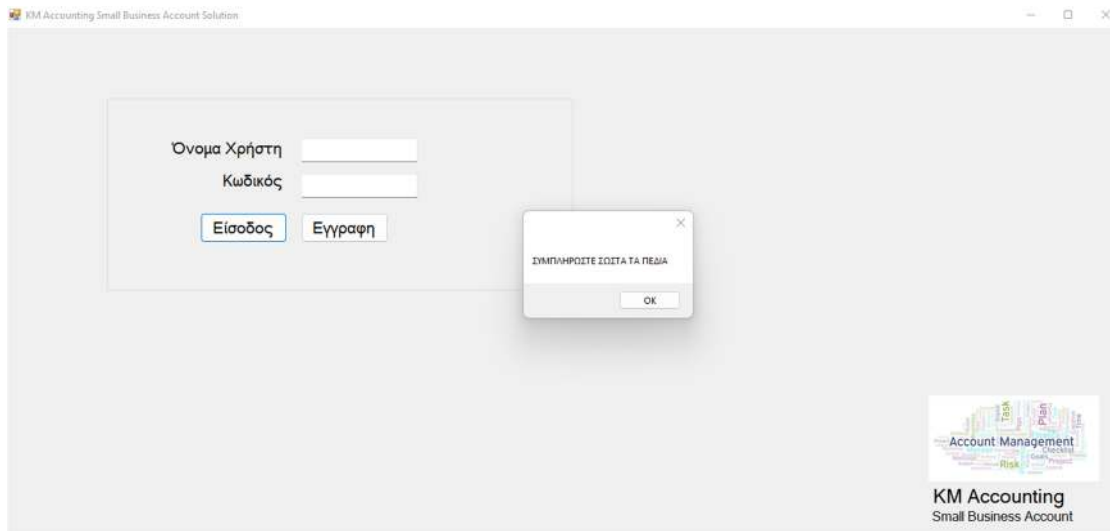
KM Accounting Small Business Account Solution

Όνομα Χρήστη

Κωδικός

Είσοδος

Εγγραφη

ΣΥΜΠΛΗΡΩΣΤΕ ΣΩΣΤΑ ΤΑ ΠΕΔΙΑ

OK

Task
Plan
Account Management
Checklist
Goals
Risk
Project

KM Accounting
Small Business Account